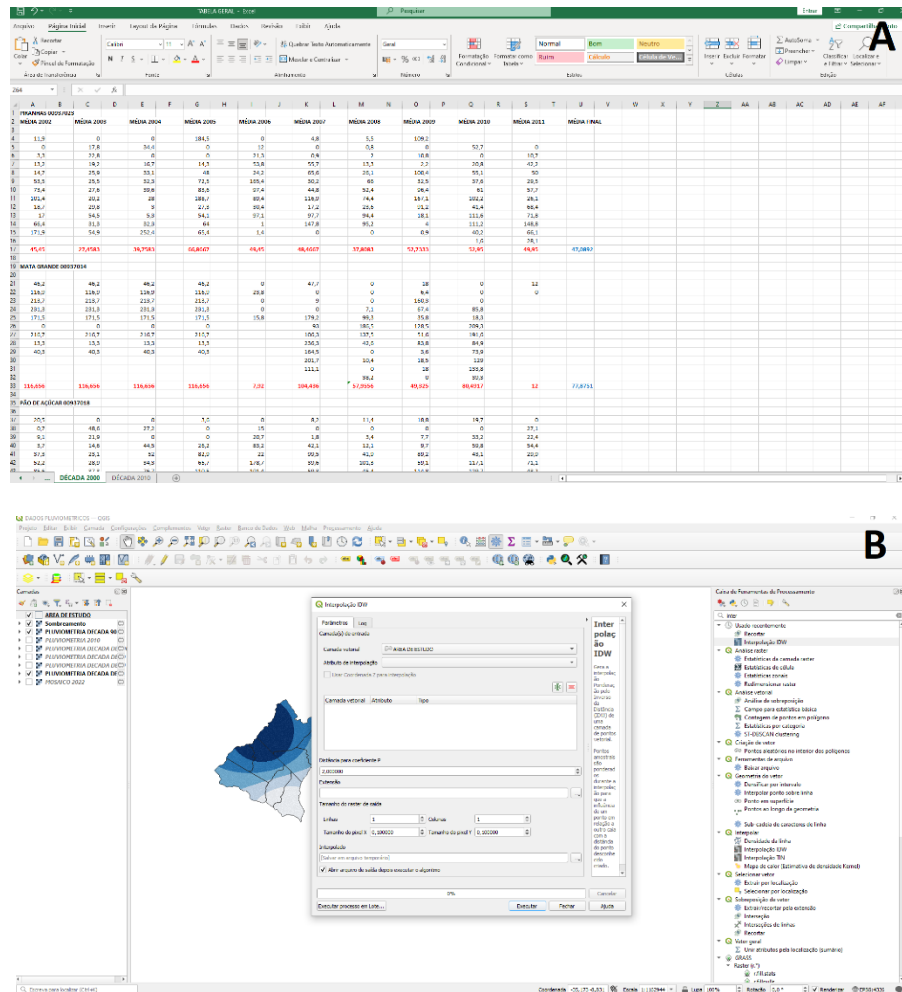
A

Arquivo Página Inicial Inserir Layout da Página Fórmulas Dados Revisão Exibir Ajuda

TABELA GERAL - Excel

Pesquisar

Compartilhar

Colar Área de Transferência Fonte Alinhamento Número Estilos Células Edição

Calibri 11

Quebrar Texto Automaticamente

Mesclar e Centralizar

Geral

Formatação Condicional Formatar como Tabela

Normal Bom Neutro Ruim Cálculo Célula de Ve...

Inserir Excluir Formatar

AutoSoma Preencher Limpar

Classificar e Filtrar Localizar e Selecionar

PIRANHAS 00937023

| | A | C | E | G | I | K | M | O | Q | S | U |
|---|---|---|---|---|---|---|---|---|---|---|---|
| 2 | MÉDIA 2002 | MÉDIA 2003 | MÉDIA 2004 | MÉDIA 2005 | MÉDIA 2006 | MÉDIA 2007 | MÉDIA 2008 | MÉDIA 2009 | MÉDIA 2010 | MÉDIA 2011 | MÉDIA FINAL |
| 17 | 45,45 | 27,4583 | 39,7583 | 60,8667 | 49,45 | 48,4667 | 37,8083 | 53,7333 | 52,95 | 49,45 | 47,0892 |
| 33 | 116,656 | 116,656 | 116,656 | 116,656 | 7,32 | 104,436 | 57,0556 | 49,925 | 80,4917 | 12 | 77,8751 |

MATA GRANDE 00937014

PÃO DE AÇÚCAR 00937018

DÉCADA 2000 DÉCADA 2010

B

DADOS PLUVIOMETRICOS — QGIS

Projeto Editar Exibir Camada Configurações Complementos Vetor Raster Banco de Dados Web Malha Processamento Ajuda

Camadas

AREA DE ESTUDO
Sombreamento
PLUVIOMETRIA DECADA 00
PLUVIOMETRIA 2010
PLUVIOMETRIA DECADA 00
PLUVIOMETRIA DECADA 00
PLUVIOMETRIA DECADA 00
PLUVIOMETRIA DECADA 00
MOSAICO 2022

Interpolação IDW

Parâmetros Log

Camada(s) de entrada

Camada vetorial AREA DE ESTUDO

Atributo de interpolação

Usar Coordenada Z para interpolação

Camada vetorial Atributo Tipo

Distância para coeficiente P
2,000000

Extensão

Tamanho do raster de saída

Linhas 1 Colunas 1

Tamanho do pixel X 0,100000 Tamanho do pixel Y 0,100000

Interpolado

[Salvar em arquivo temporário]

Abrir arquivo de saída depois executar o algoritmo

0%

Cancelar

Executar processo em Lote... Executar Fechar Ajuda

Interpolação IDW

Gera a interpolação Ponderada pelo Inverso da Distância (IDW) de uma camada de pontos vetorial.

Caixa de Ferramentas de Processamento

Usado recentemente
Recortar
Interpolação IDW
Análise raster
Estatísticas da camada raster
Estatísticas de célula
Estatísticas zonais
Redimensionar raster
Análise vetorial
Análise de sobreposição
Campo para estatística básica
Contagem de pontos em polígono
Estatísticas por categoria
ST-DBSCAN clustering
Criação de vetor
Pontos aleatórios no interior dos polígonos
Ferramentas de arquivo
Baixar arquivo
Geometria de vetor
Densificar por intervalo
Interpolar ponto sobre linha
Ponto em superfície
Pontos ao longo da geometria
Sub-cadeia de conexões de linha
Interpolar
Densidade de linha
Interpolação IDW
Interpolação TIN
Mapa de calor (Estimativa de densidade Kernel)
Selecionar vetor
Extrair por localização
Selecionar por localização
Sobreposição de vetor
Extrair/recortar pela extensão
Interseção
Interseções de linha
Recortar
Vetor geral
Unir atributos pela localização (sumário)
GRASS
Raster (r.*)

Digite para localizar (Ctrl+K)

Coordenada Escala Lupa 100% Rotação 0,0° Renderizar EPSG:4326